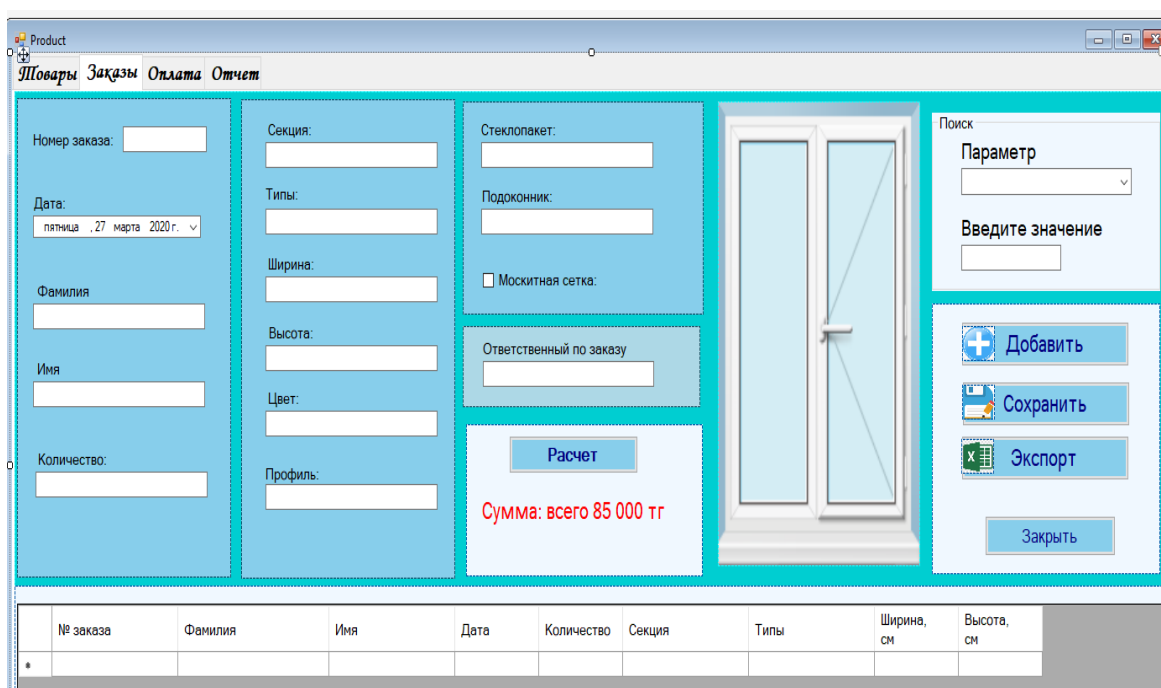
Product

Товары Заказы Оплата Отчет

Номер заказа:

Дата:
пятница , 27 марта 2020 г.

Фамилия

Имя

Количество:

Секция:

Типы:

Ширина:

Высота:

Цвет:

Профиль:

Стеклопакет:

Подоконник:

Москитная сетка:

Ответственный по заказу

Расчет

Сумма: всего 85 000 тг

Поиск
Параметр

Введите значение

Добавить

Сохранить

Экспорт

Закрыть

| | № заказа | Фамилия | Имя | Дата | Количество | Секция | Типы | Ширина, см | Высота, см |
|---|---|---|---|---|---|---|---|---|---|
| * | | | | | | | | | |